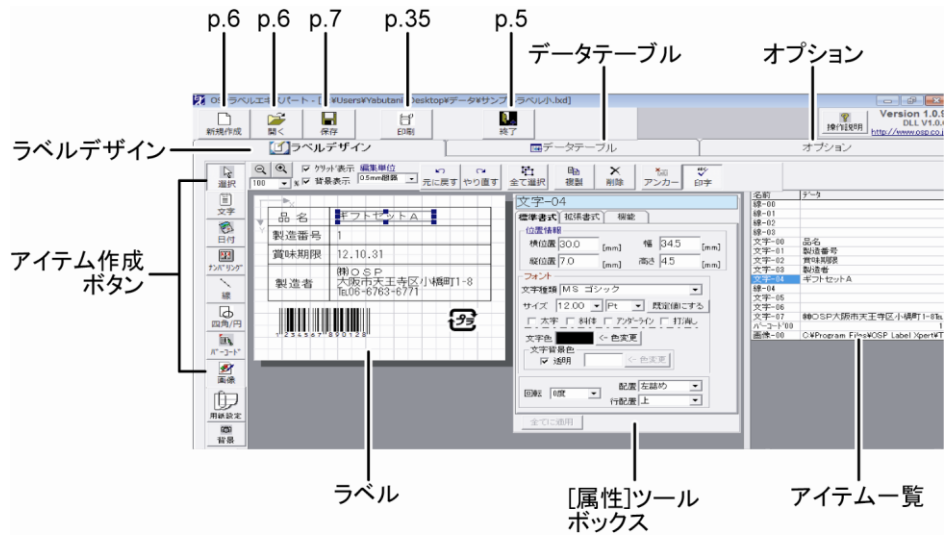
p.6 p.6 p.7 p.35 p.5

データテーブル

オプション

OSP ラベルエキスパート - [ ¥Users¥Yabutani¥Desktop¥データ¥サンプ ラベル小.lxd]

Version 1.0.9
DLL V1.0.
http://www.osp.co.j

新規作成 開く 保存 印刷 終了 操作説明

ラベルデザイン

ラベルデザイン データテーブル オプション

選択 文字 日付 ナンバリング 線 四角/円 バーコード 画像 用紙設定 背景

100 % グリッド表示 背景表示 編集単位 0.5mm間隔

元に戻す やり直す 全て選択 複製 削除 アンカー 印字

| 品 名 | ギフトセットＡ |
|---|---|
| 製造番号 | 1 |
| 賞味期限 | 12.10.31 |
| 製造者 | ㈱ＯＳＰ 大阪市天王寺区小橋町1-8 TEL06-6763-6771 |

1234567890128

文字-04

標準書式 拡張書式 機能

位置情報
横位置 30.0 [mm] 幅 34.5 [mm]
縦位置 7.0 [mm] 高さ 4.5 [mm]

フォント
文字種類 ＭＳ ゴシック
サイズ 12.00 Pt 既定値にする
太字 斜体 アンダーライン 打消し
文字色 ← 色変更
文字背景色
透明 ← 色変更
配置 左詰め
回転 0度 行配置 上

全てに適用

| 名前 | データ |
|---|---|
| 線-00 | |
| 線-01 | |
| 線-02 | |
| 線-03 | |
| 文字-00 | 品名 |
| 文字-01 | 製造番号 |
| 文字-02 | 賞味期限 |
| 文字-03 | 製造者 |
| 文字-04 | ギフトセットA |
| 線-04 | |
| 文字-05 | |
| 文字-06 | |
| 文字-07 | ㈱OSP大阪市天王寺区小橋町1-8Ⓣ |
| バーコード00 | 1 |
| 画像-00 | C:¥Program Files¥OSP Label Xpert¥T |

アイテム作成ボタン

ラベル

[属性]ツールボックス

アイテム一覧